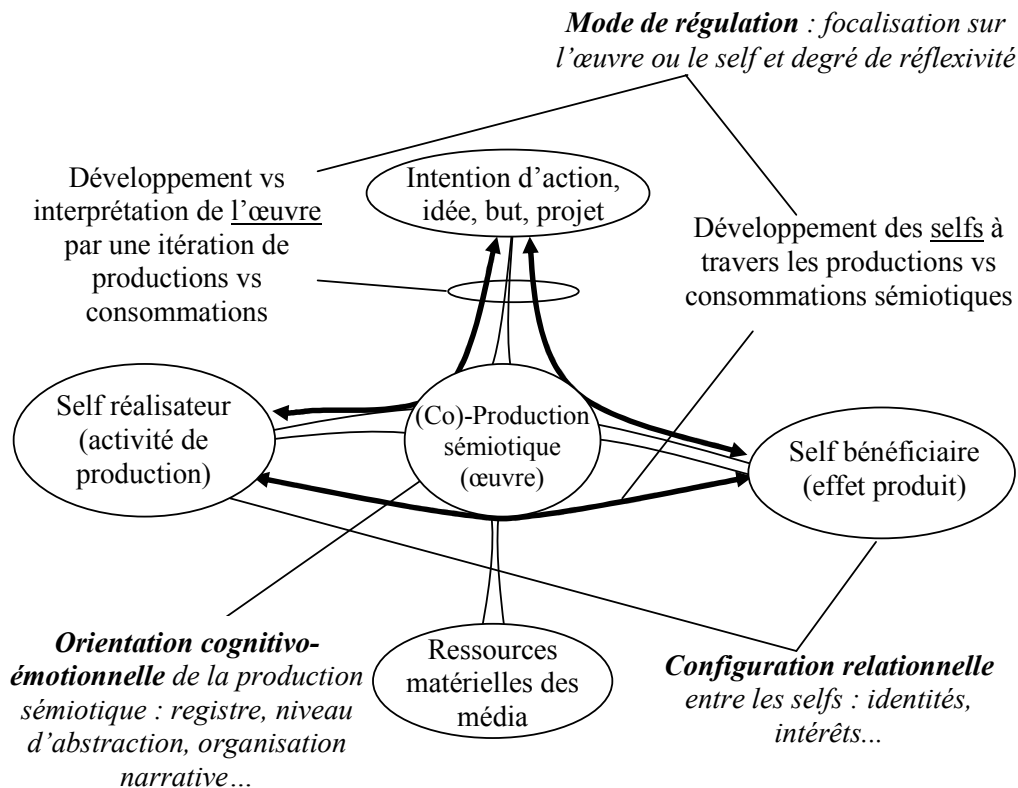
***Mode de régulation** : focalisation sur l'œuvre ou le self et degré de réflexivité*

Développement vs interprétation de l'œuvre par une itération de productions vs consommations

Intention d'action, idée, but, projet

Développement des selfs à travers les productions vs consommations sémiotiques

Self réalisateur (activité de production)

(Co)-Production sémiotique (œuvre)

Self bénéficiaire (effet produit)

***Orientation cognitivo-émotionnelle** de la production sémiotique : registre, niveau d'abstraction, organisation narrative…*

Ressources matérielles des média

***Configuration relationnelle** entre les selfs : identités, intérêts...*